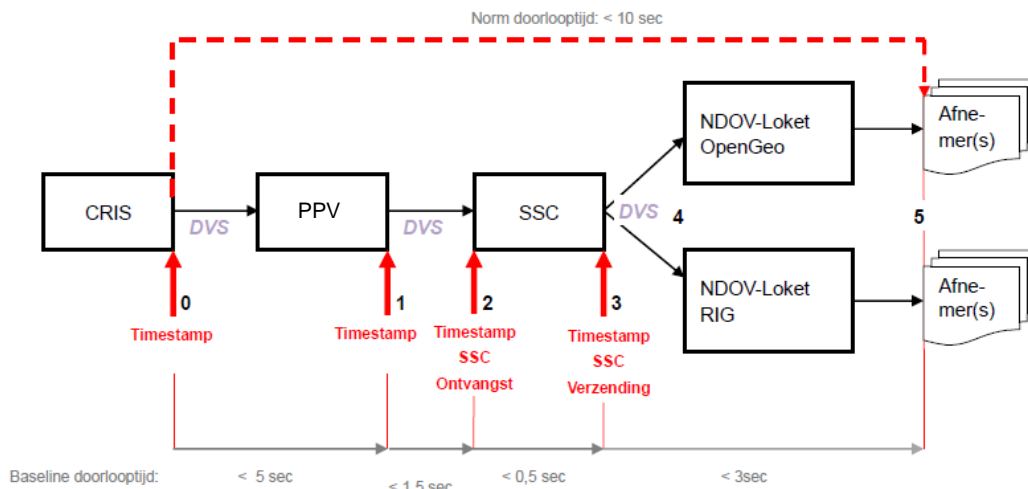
Norm doorlooptijd: < 10 sec

CRIS

DVS

PPV

DVS

SSC

DVS

4

NDOV-Loket OpenGeo

NDOV-Loket RIG

Afnemer(s)

Afnemer(s)

5

0
Timestamp

1
Timestamp

2
Timestamp SSC Ontvangst

3
Timestamp SSC Verzending

Baseline doorlooptijd: < 5 sec < 1,5 sec < 0,5 sec < 3sec